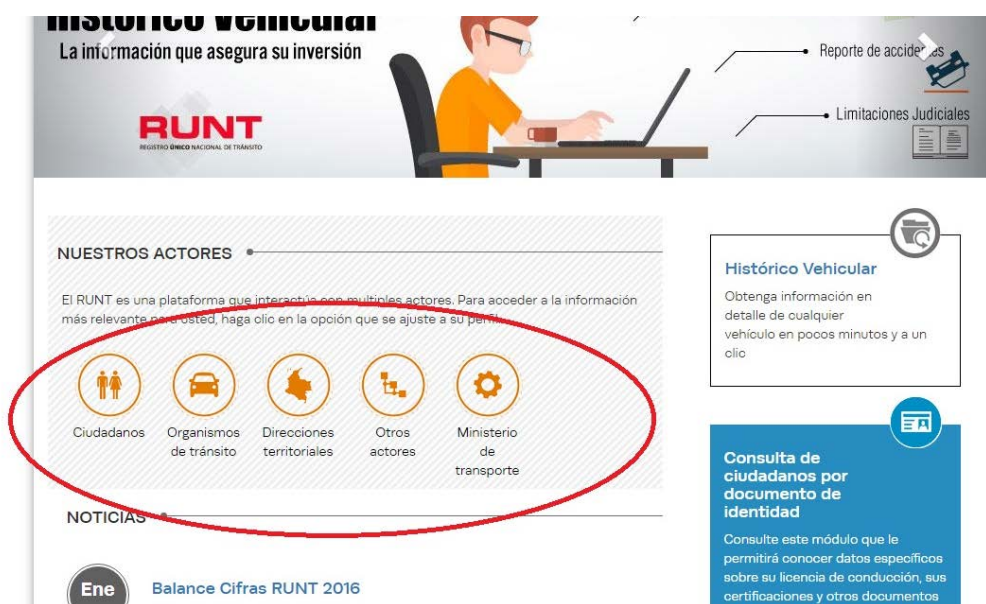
Histórico Vehicular
La información que asegura su inversión

Reporte de accide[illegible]

Limitaciones Judiciales

RUNT
REGISTRO ÚNICO NACIONAL DE TRÁNSITO

NUESTROS ACTORES

El RUNT es una plataforma que interactúa con multiples actores. Para acceder a la información más relevante para usted, haga clic en la opción que se ajuste a su perfil.

Ciudadanos
Organismos de tránsito
Direcciones territoriales
Otros actores
Ministerio de transporte

NOTICIAS

Ene
Balance Cifras RUNT 2016

Histórico Vehicular
Obtenga información en detalle de cualquier vehículo en pocos minutos y a un clic

Consulta de ciudadanos por documento de identidad
Consulte este módulo que le permitirá conocer datos específicos sobre su licencia de conducción, sus certificaciones y otros documentos